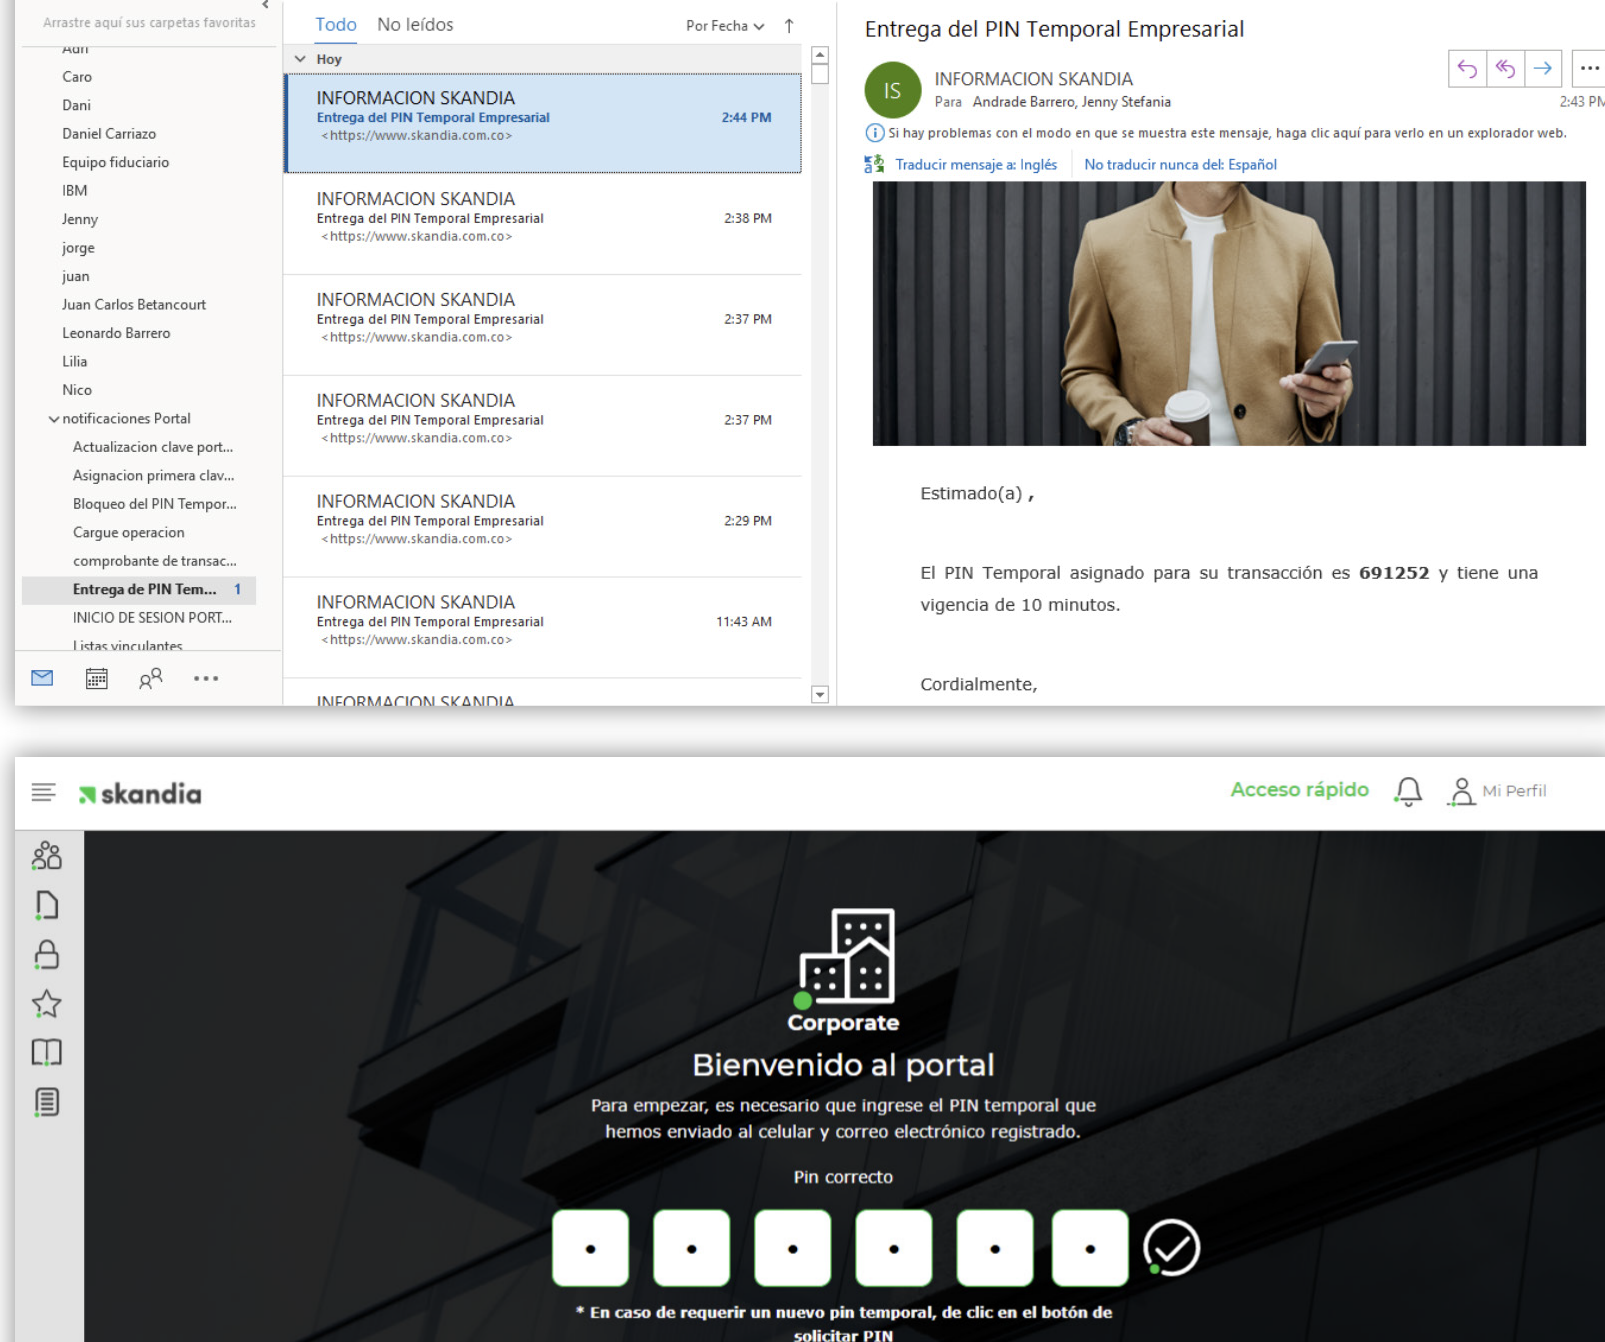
Arrastre aquí sus carpetas favoritas

Adri
Caro
Dani
Daniel Carriazo
Equipo fiduciario
IBM
Jenny
jorge
juan
Juan Carlos Betancourt
Leonardo Barrero
Lilia
Nico
notificaciones Portal
Actualizacion clave port...
Asignacion primera clav...
Bloqueo del PIN Tempor...
Cargue operacion
comprobante de transac...
Entrega de PIN Tem... 1
INICIO DE SESION PORT...
Listas vinculantes

Todo No leídos Por Fecha

Hoy

INFORMACION SKANDIA
Entrega del PIN Temporal Empresarial 2:44 PM
<https://www.skandia.com.co>

INFORMACION SKANDIA
Entrega del PIN Temporal Empresarial 2:38 PM
<https://www.skandia.com.co>

INFORMACION SKANDIA
Entrega del PIN Temporal Empresarial 2:37 PM
<https://www.skandia.com.co>

INFORMACION SKANDIA
Entrega del PIN Temporal Empresarial 2:37 PM
<https://www.skandia.com.co>

INFORMACION SKANDIA
Entrega del PIN Temporal Empresarial 2:29 PM
<https://www.skandia.com.co>

INFORMACION SKANDIA
Entrega del PIN Temporal Empresarial 11:43 AM
<https://www.skandia.com.co>

INFORMACION SKANDIA

Entrega del PIN Temporal Empresarial

IS INFORMACION SKANDIA
Para Andrade Barrero, Jenny Stefania
2:43 PM

Si hay problemas con el modo en que se muestra este mensaje, haga clic aquí para verlo en un explorador web.

Traducir mensaje a: Inglés No traducir nunca del: Español

Estimado(a) ,

El PIN Temporal asignado para su transacción es **691252** y tiene una vigencia de 10 minutos.

Cordialmente,

skandia Acceso rápido Mi Perfil

Corporate
Bienvenido al portal
Para empezar, es necesario que ingrese el PIN temporal que hemos enviado al celular y correo electrónico registrado.
Pin correcto
• • • • • •
* En caso de requerir un nuevo pin temporal, de clic en el botón de solicitar PIN